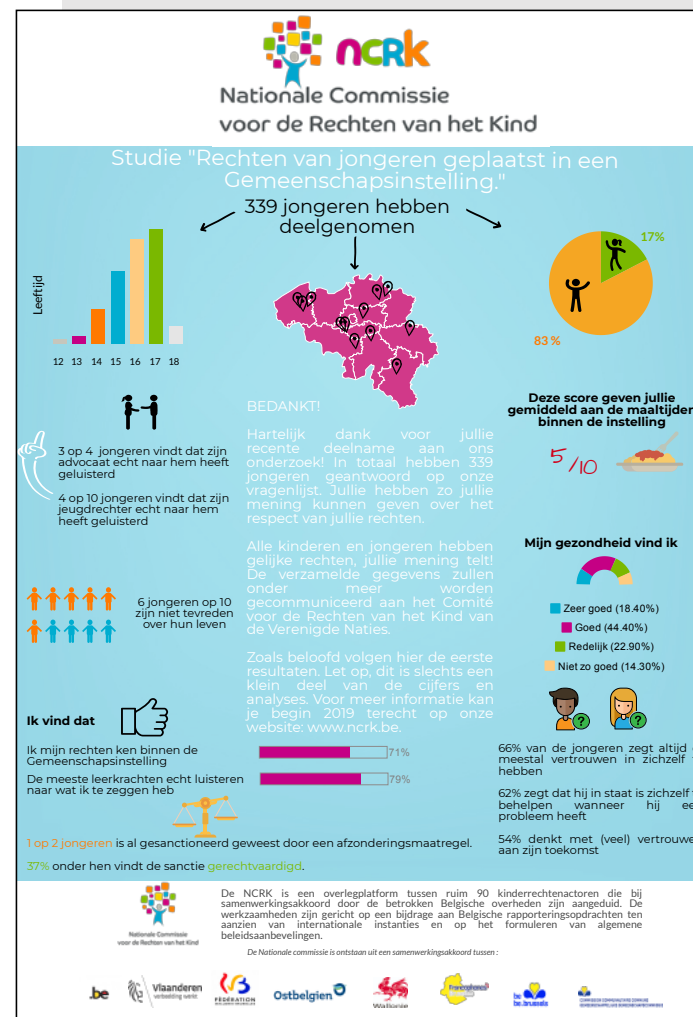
ncrk
Nationale Commissie
voor de Rechten van het Kind

Studie "Rechten van jongeren geplaatst in een Gemeenschapsinstelling."

339 jongeren hebben deelgenomen

Leeftijd
12 13 14 15 16 17 18

17%
83 %

3 op 4 jongeren vindt dat zijn advocaat echt naar hem heeft geluisterd

4 op 10 jongeren vindt dat zijn jeugdrechter echt naar hem heeft geluisterd

BEDANKT!

Hartelijk dank voor jullie recente deelname aan ons onderzoek! In totaal hebben 339 jongeren geantwoord op onze vragenlijst. Jullie hebben zo jullie mening kunnen geven over het respect van jullie rechten.

Alle kinderen en jongeren hebben gelijke rechten, jullie mening telt! De verzamelde gegevens zullen onder meer worden gecommuniceerd aan het Comité voor de Rechten van het Kind van de Verenigde Naties.

Zoals beloofd volgen hier de eerste resultaten. Let op, dit is slechts een klein deel van de cijfers en analyses. Voor meer informatie kan je begin 2019 terecht op onze website: www.ncrk.be.

Deze score geven jullie gemiddeld aan de maaltijden binnen de instelling

5/10

Mijn gezondheid vind ik

Zeer goed (18.40%)
Goed (44.40%)
Redelijk (22.90%)
Niet zo goed (14.30%)

6 jongeren op 10 zijn niet tevreden over hun leven

Ik vind dat

Ik mijn rechten ken binnen de Gemeenschapsinstelling
71%
De meeste leerkrachten echt luisteren naar wat ik te zeggen heb
79%

66% van de jongeren zegt altijd of meestal vertrouwen in zichzelf te hebben

62% zegt dat hij in staat is zichzelf te behelpen wanneer hij een probleem heeft

54% denkt met (veel) vertrouwen aan zijn toekomst

1 op 2 jongeren is al gesanctioneerd geweest door een afzonderingsmaatregel.

37% onder hen vindt de sanctie gerechtvaardigd.

Nationale Commissie voor de Rechten van het Kind

De NCRK is een overlegplatform tussen ruim 90 kinderrechtenactoren die bij samenwerkingsakkoord door de betrokken Belgische overheden zijn aangeduid. De werkzaamheden zijn gericht op een bijdrage aan Belgische rapporteringsopdrachten ten aanzien van internationale instanties en op het formuleren van algemene beleidsaanbevelingen.

De Nationale commissie is ontstaan uit een samenwerkingsakkoord tussen :

.be Vlaanderen verbeelding werkt FÉDÉRATION WALLONIE-BRUXELLES Ostbelgien Wallonie be.brussels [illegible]